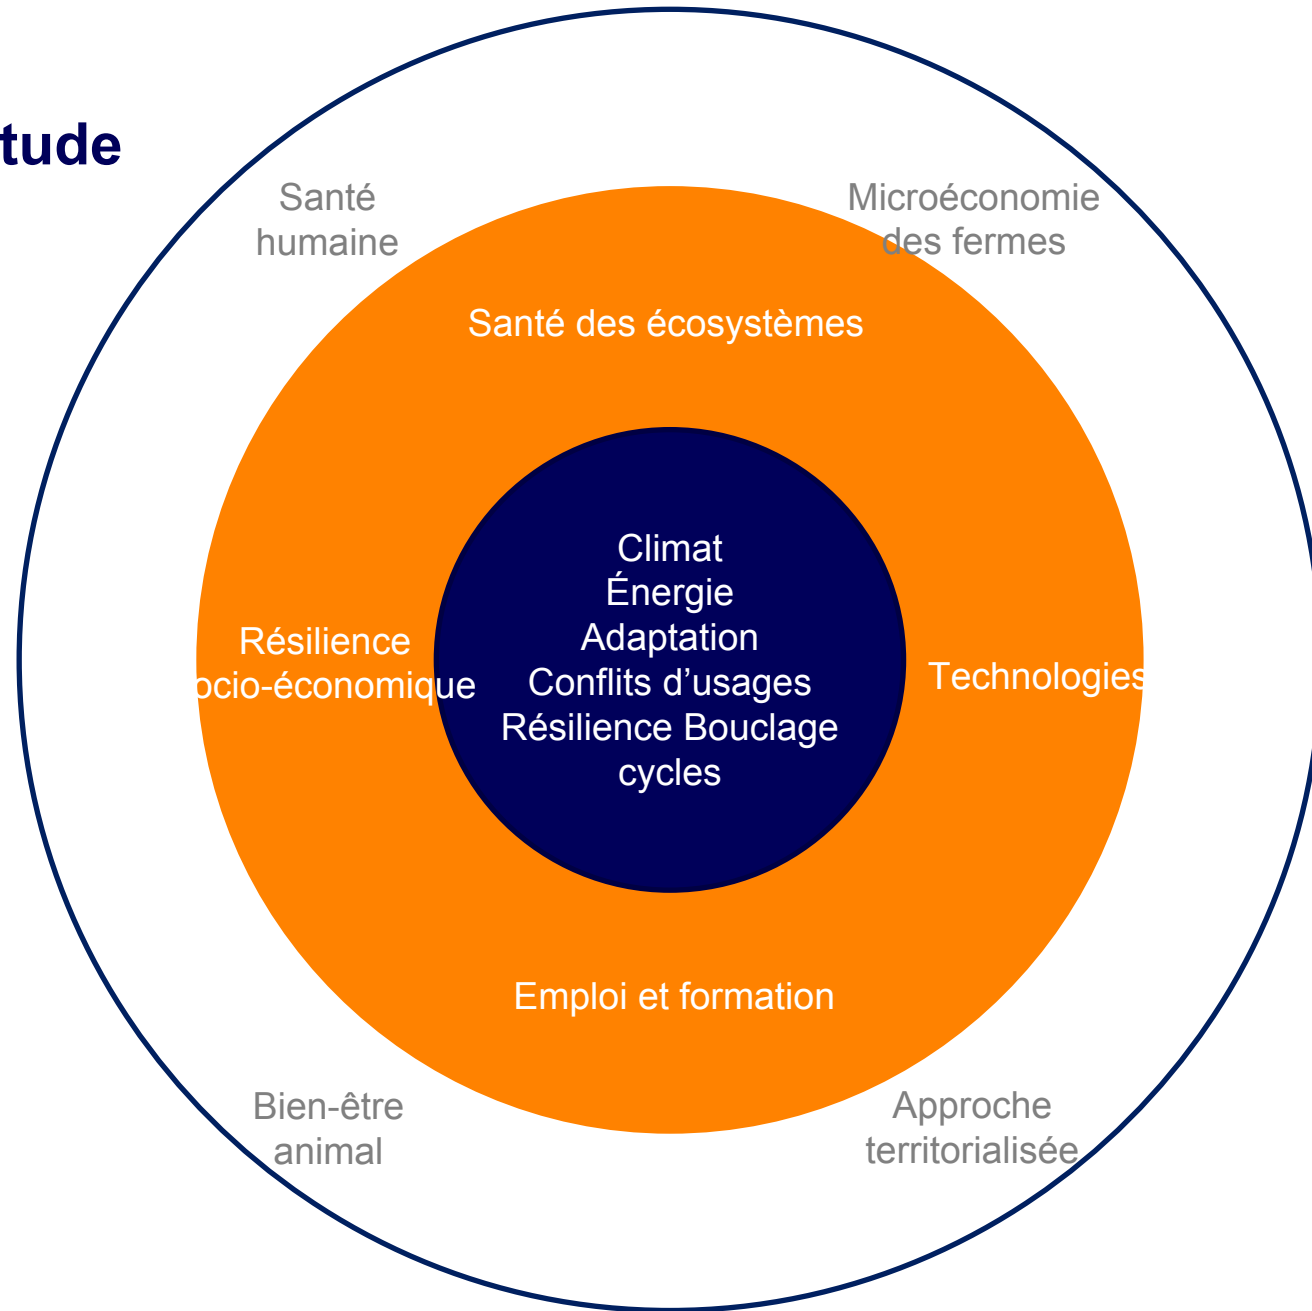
tude

Santé humaine

Microéconomie des fermes

Santé des écosystèmes

Climat
Énergie
Adaptation
Conflits d’usages
Résilience Bouclage cycles

Résilience ocio-économique

Technologies

Emploi et formation

Bien-être animal

Approche territorialisée